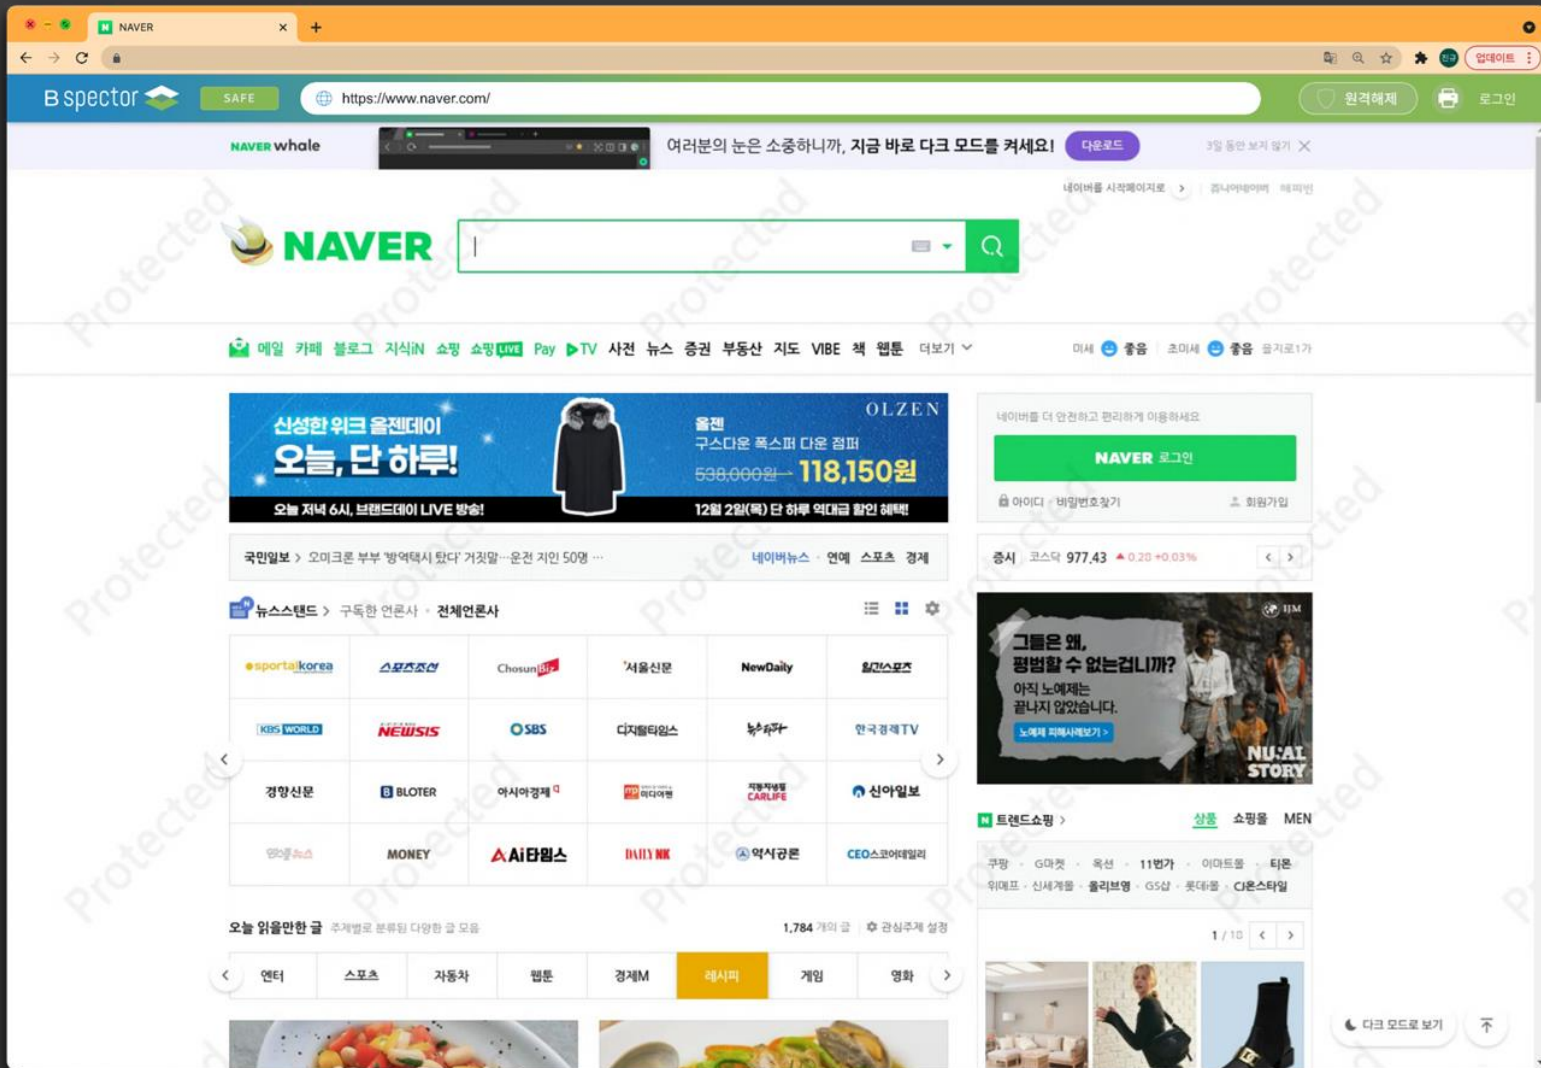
NAVER

업데이트

B spector SAFE https://www.naver.com/ 원격해제 로그인

NAVER whale 여러분의 눈은 소중하니까, 지금 바로 다크 모드를 켜세요! 다운로드 3일 동안 보지 않기

네이버를 시작페이지로 > 쥬니어네이버 해피빈

NAVER

메일 카페 블로그 지식iN 쇼핑 쇼핑LIVE Pay TV 사전 뉴스 증권 부동산 지도 VIBE 책 웹툰 더보기

미세 좋음 초미세 좋음 을지로1가

신성한 위크 올젠데이 오늘, 단 하루! OLZEN 올젠 구스다운 폭스퍼 다운 점퍼 538,000원 118,150원 오늘 저녁 6시, 브랜드데이 LIVE 방송! 12월 2일(목) 단 하루 역대급 할인 혜택!

네이버를 더 안전하고 편리하게 이용하세요
NAVER 로그인
아이디 · 비밀번호찾기 회원가입

국민일보 > 오미크론 부부 '방역택시 탔다' 거짓말···운전 지인 50명 ··· 네이버뉴스 · 연예 스포츠 경제

증시 코스닥 977.43 ▲0.20 +0.03%

뉴스스탠드 > 구독한 언론사 · 전체언론사

| sportalkorea | 스포츠조선 | ChosunBiz | 서울신문 | NewDaily | 일간스포츠 |
|---|---|---|---|---|---|
| KBS WORLD | NEWSIS | SBS | 디지털타임스 | 뉴스핌 | 한국경제TV |
| 경향신문 | BLOTER | 아시아경제 | 이데일리 | CARLIFE | 신아일보 |
| 인사이트 | MONEY | AI타임스 | DAILY NK | 약사공론 | CEO스코어데일리 |

그들은 왜, 평범할 수 없는겁니까? 아직 노예제는 끝나지 않았습니다. 노예제 피해사례보기 > NU:AL STORY IJM

트렌드쇼핑 > 상품 쇼핑몰 MEN

쿠팡 · G마켓 · 옥션 · 11번가 · 이마트몰 · 티몬
위메프 · 신세계몰 · 올리브영 · GS샵 · 롯데몰 · CJ온스타일

1 / 10

오늘 읽을만한 글 주제별로 분류된 다양한 글 모음 1,784 개의 글 관심주제 설정

엔터 스포츠 자동차 웹툰 경제M 레시피 게임 영화

다크 모드로 보기